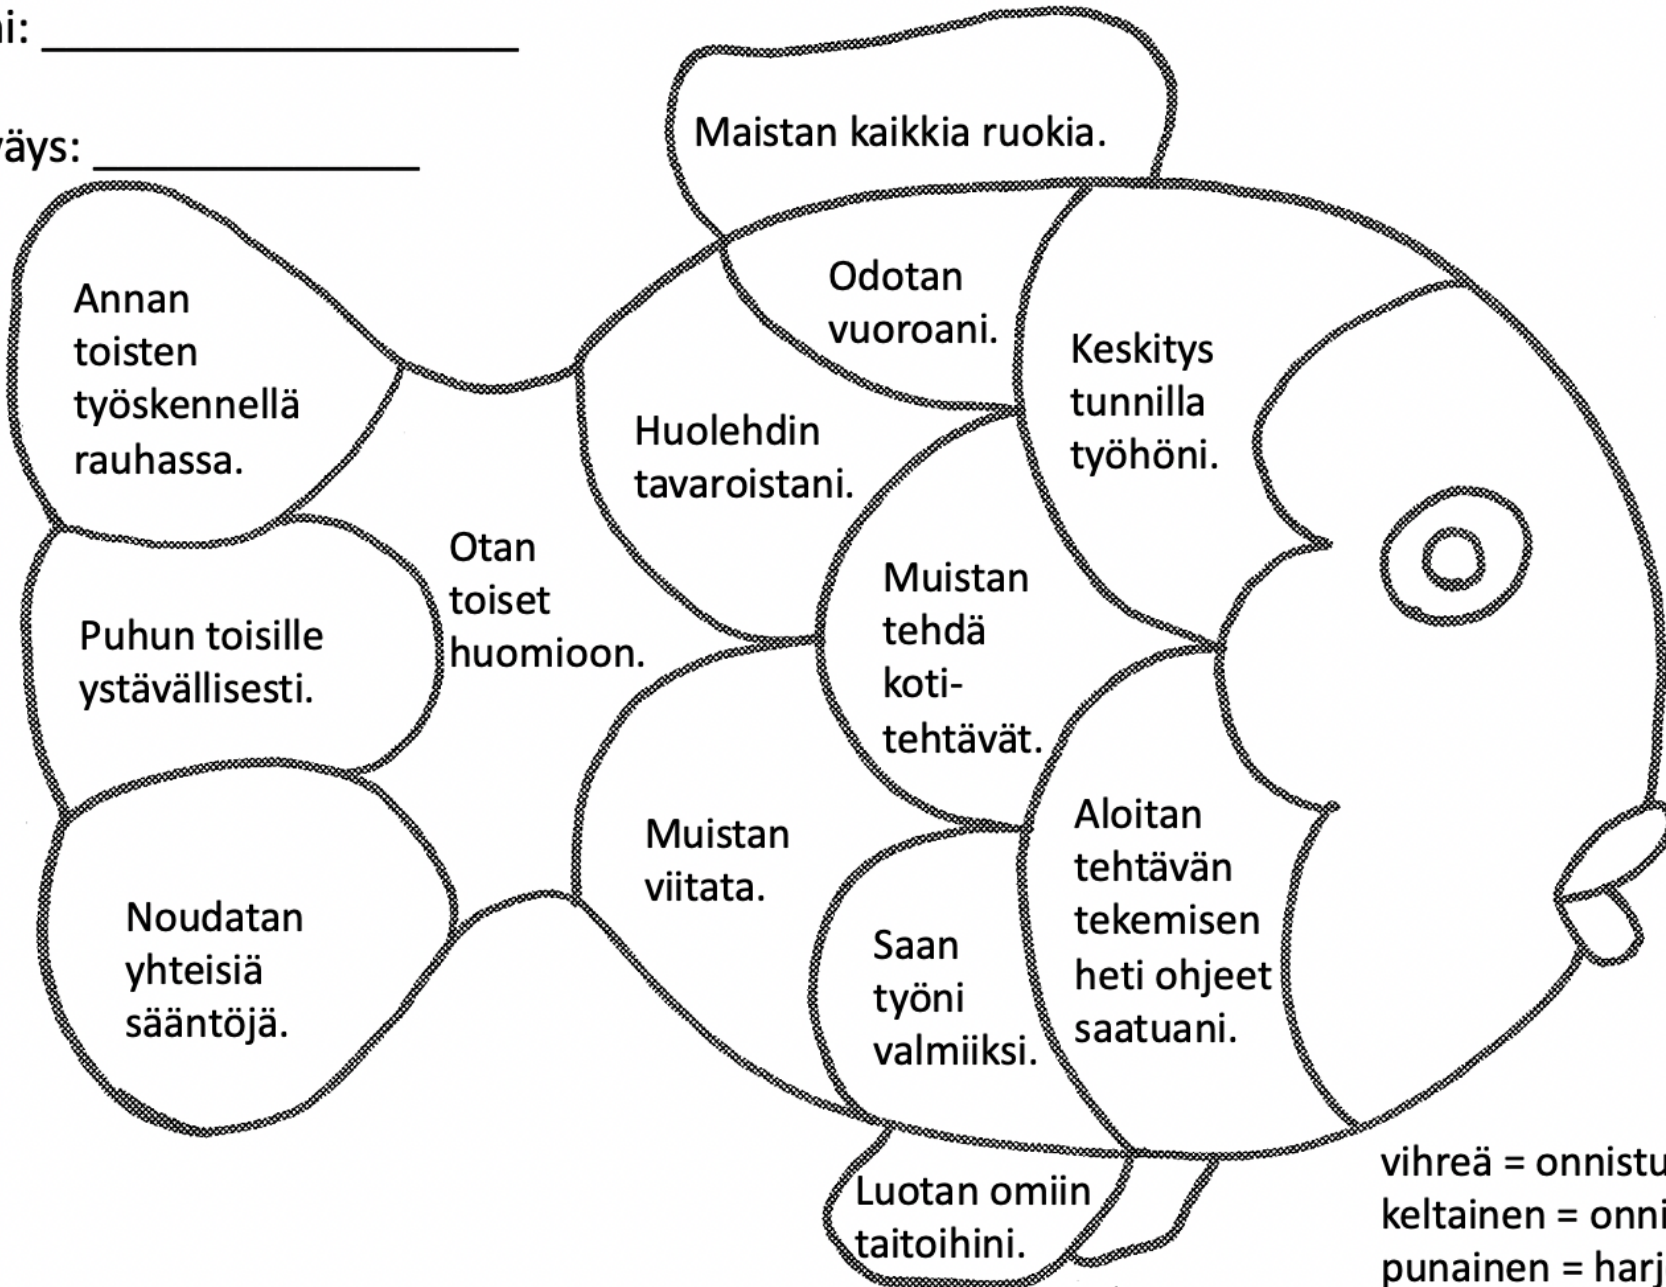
i: ____________________

äys: _____________

Maistan kaikkia ruokia.

Annan toisten työskennellä rauhassa.

Odotan vuoroani.

Keskitys tunnilla työhöni.

Huolehdin tavaroistani.

Otan toiset huomioon.

Puhun toisille ystävällisesti.

Muistan tehdä kotitehtävät.

Aloitan tehtävän tekemisen heti ohjeet saatuani.

Muistan viitata.

Noudatan yhteisiä sääntöjä.

Saan työni valmiiksi.

Luotan omiin taitoihini.

vihreä = onnistu
keltainen = onni
punainen = harj